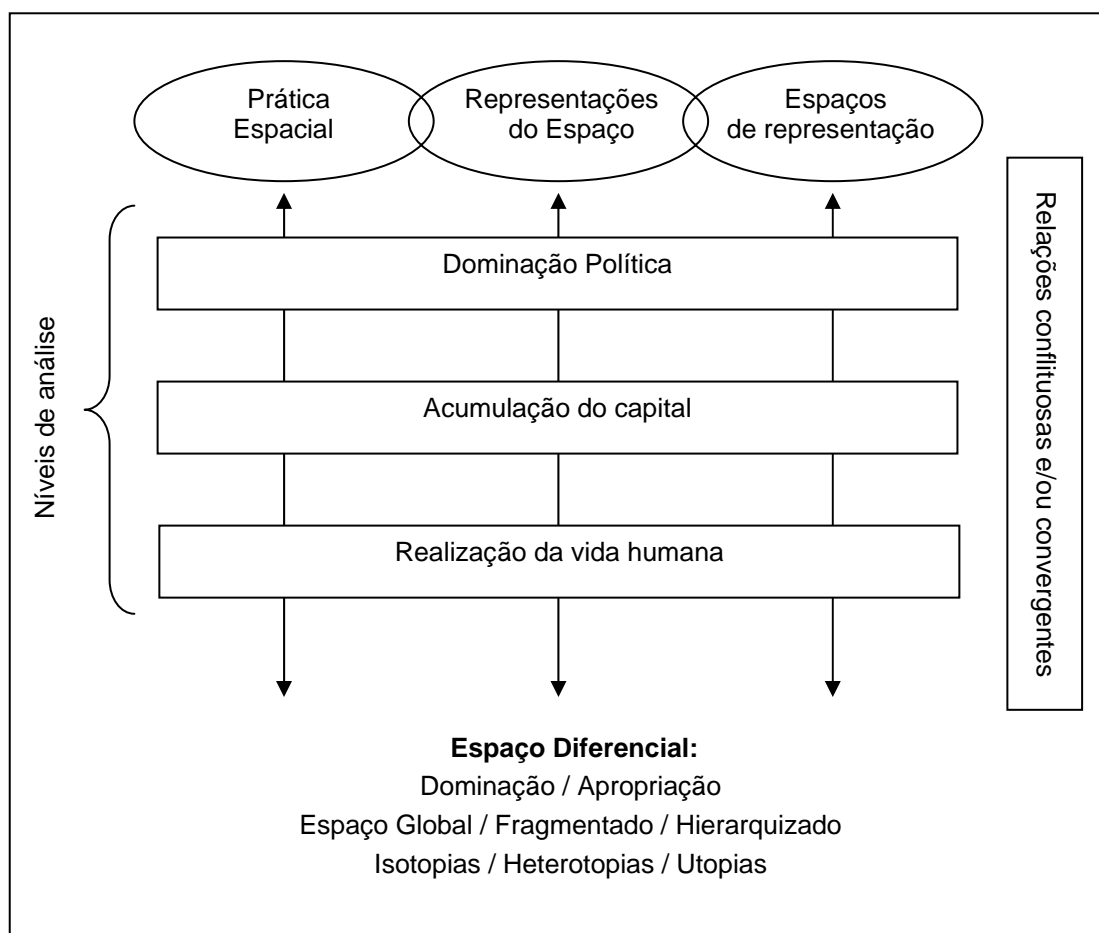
Prática Espacial

Representações do Espaço

Espaços de representação

Relações conflituosas e/ou convergentes

Níveis de análise

Dominação Política

Acumulação do capital

Realização da vida humana

**Espaço Diferencial:**
Dominação / Apropriação
Espaço Global / Fragmentado / Hierarquizado
Isotopias / Heterotopias / Utopias